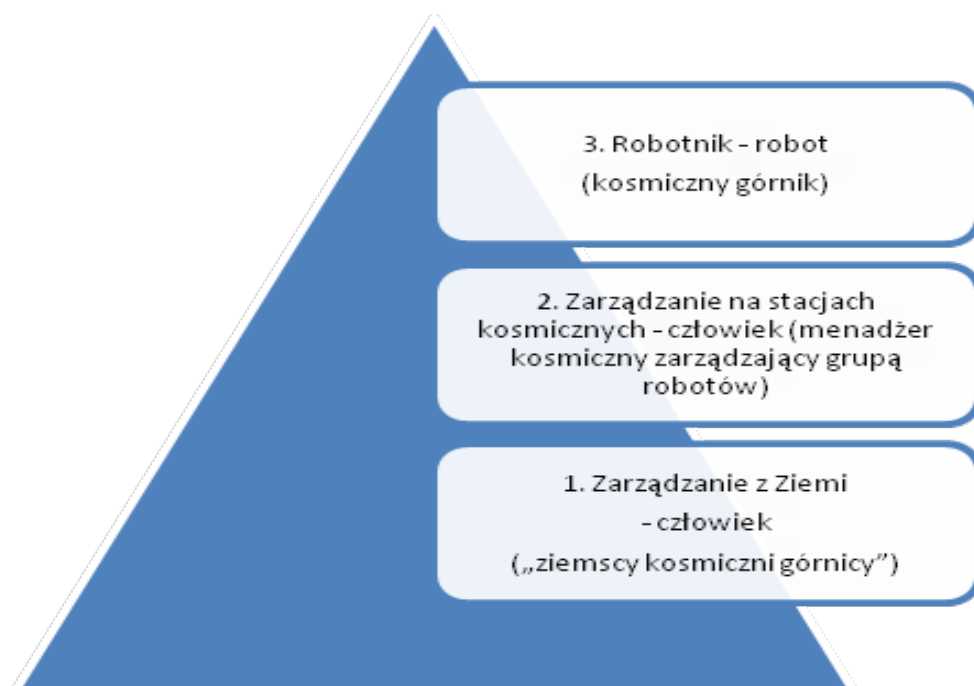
3. Robotnik - robot
(kosmiczny górnik)

2. Zarządzanie na stacjach kosmicznych - człowiek (menadżer kosmiczny zarządzający grupą robotów)

1. Zarządzanie z Ziemi - człowiek
(„ziemscy kosmiczni górnicy")